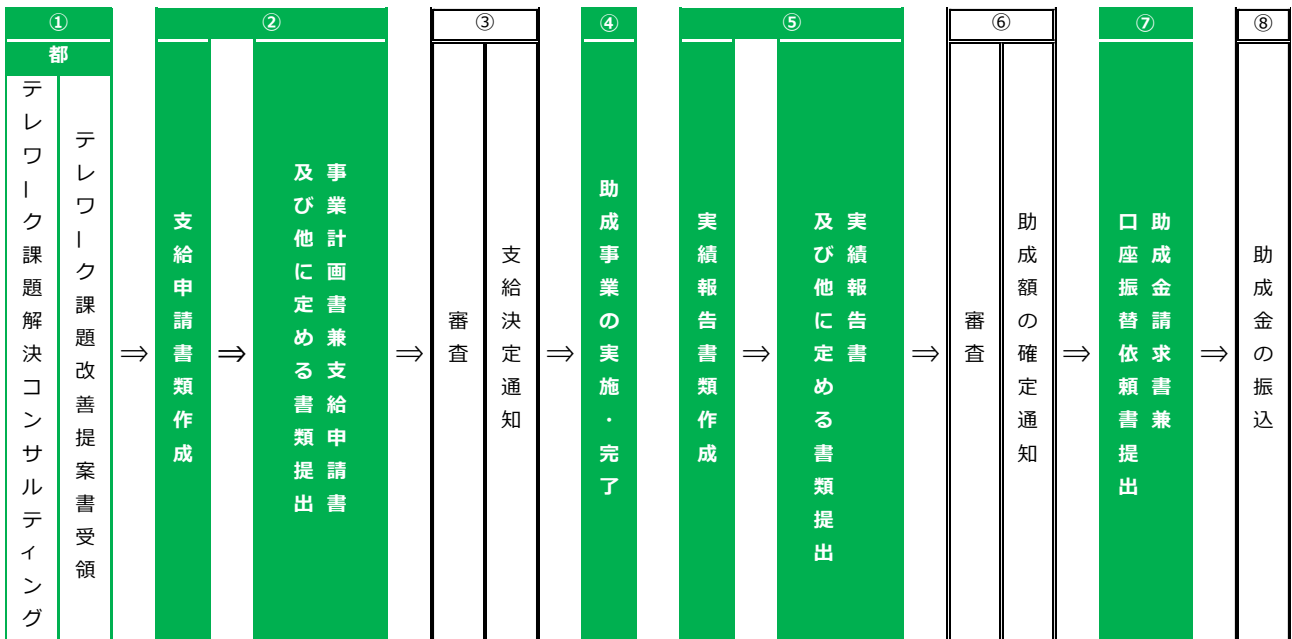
①
都
テレワーク課題解決コンサルティング
テレワーク課題改善提案書受領
⇒
②
支給申請書類作成
⇒
事業計画書兼支給申請書及び他に定める書類提出
⇒
③
審査
支給決定通知
⇒
④
助成事業の実施・完了
⇒
⑤
実績報告書類作成
⇒
実績報告書及び他に定める書類提出
⇒
⑥
審査
助成額の確定通知
⇒
⑦
助成金請求書兼口座振替依頼書提出
⇒
⑧
助成金の振込